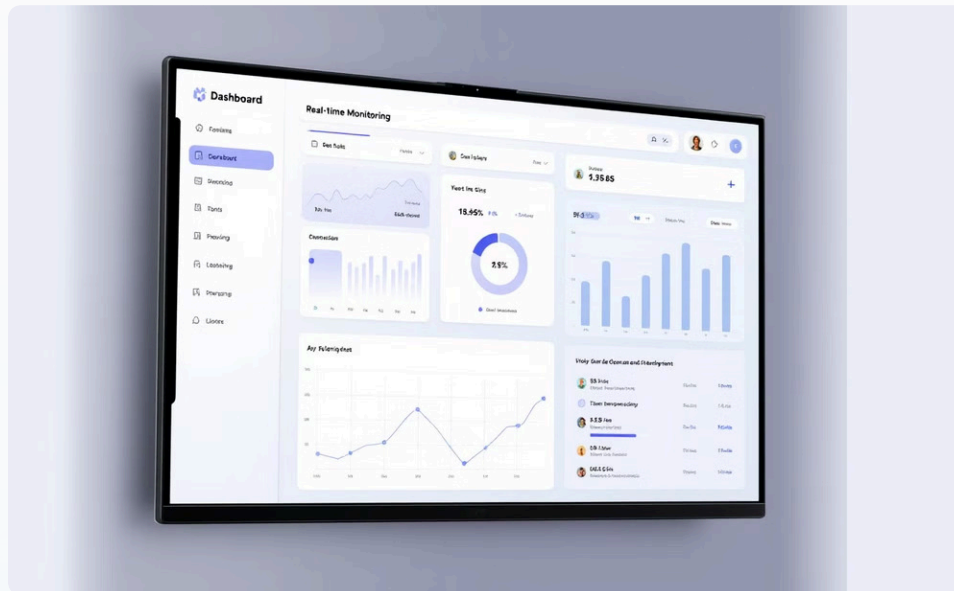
Dashboard

Fooking
Dorsboard
Sbconind
Tonts
Pooving
Lockning
Porsong
Liooro

Real-time Monitoring

Doo Tools
Coo fotors
Foot Im Cing
18.45%
2.5%
Connotioo
1.35B5
Aoy Fotonigdnot
Vioty Gorde Oomon and Nonntyment
5B Tolo
Tlom bomparding
5.5.B Joo
D8.B Liow
D6.5 Lio